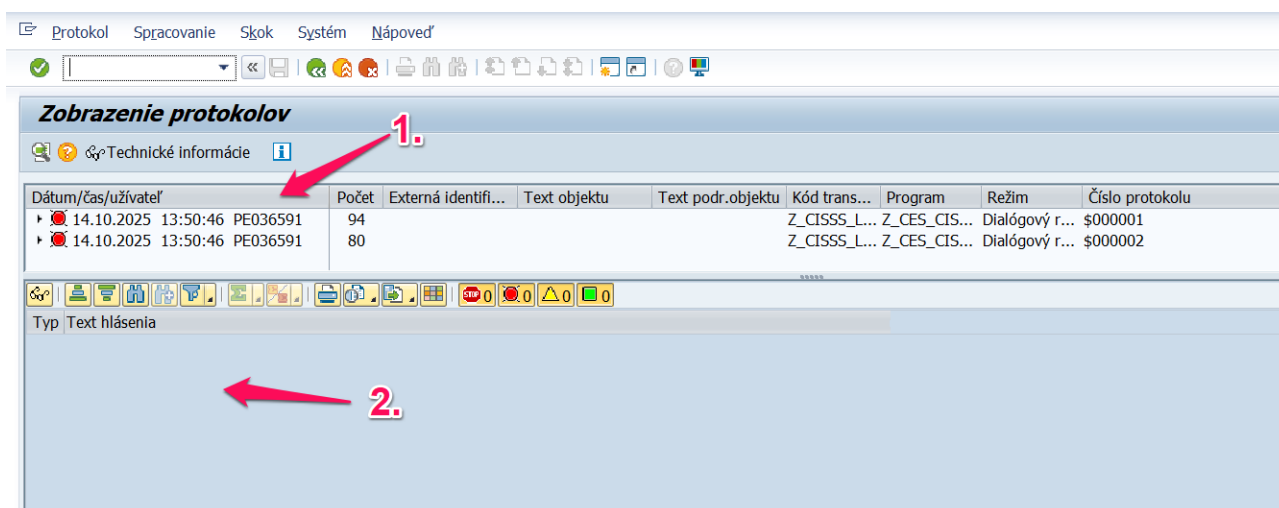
Protokol Spracovanie Skok Systém Nápoveď

Zobrazenie protokolov

Technické informácie

1.

| Dátum/čas/užívateľ | Počet | Externá identifi... | Text objektu | Text podr.objektu | Kód trans... | Program | Režim | Číslo protokolu |
|---|---|---|---|---|---|---|---|---|
| 14.10.2025 13:50:46 PE036591 | 94 | | | | Z_CISSS_L... | Z_CES_CIS... | Dialógový r... | $000001 |
| 14.10.2025 13:50:46 PE036591 | 80 | | | | Z_CISSS_L... | Z_CES_CIS... | Dialógový r... | $000002 |

0 0 0 0

Typ Text hlásenia

2.